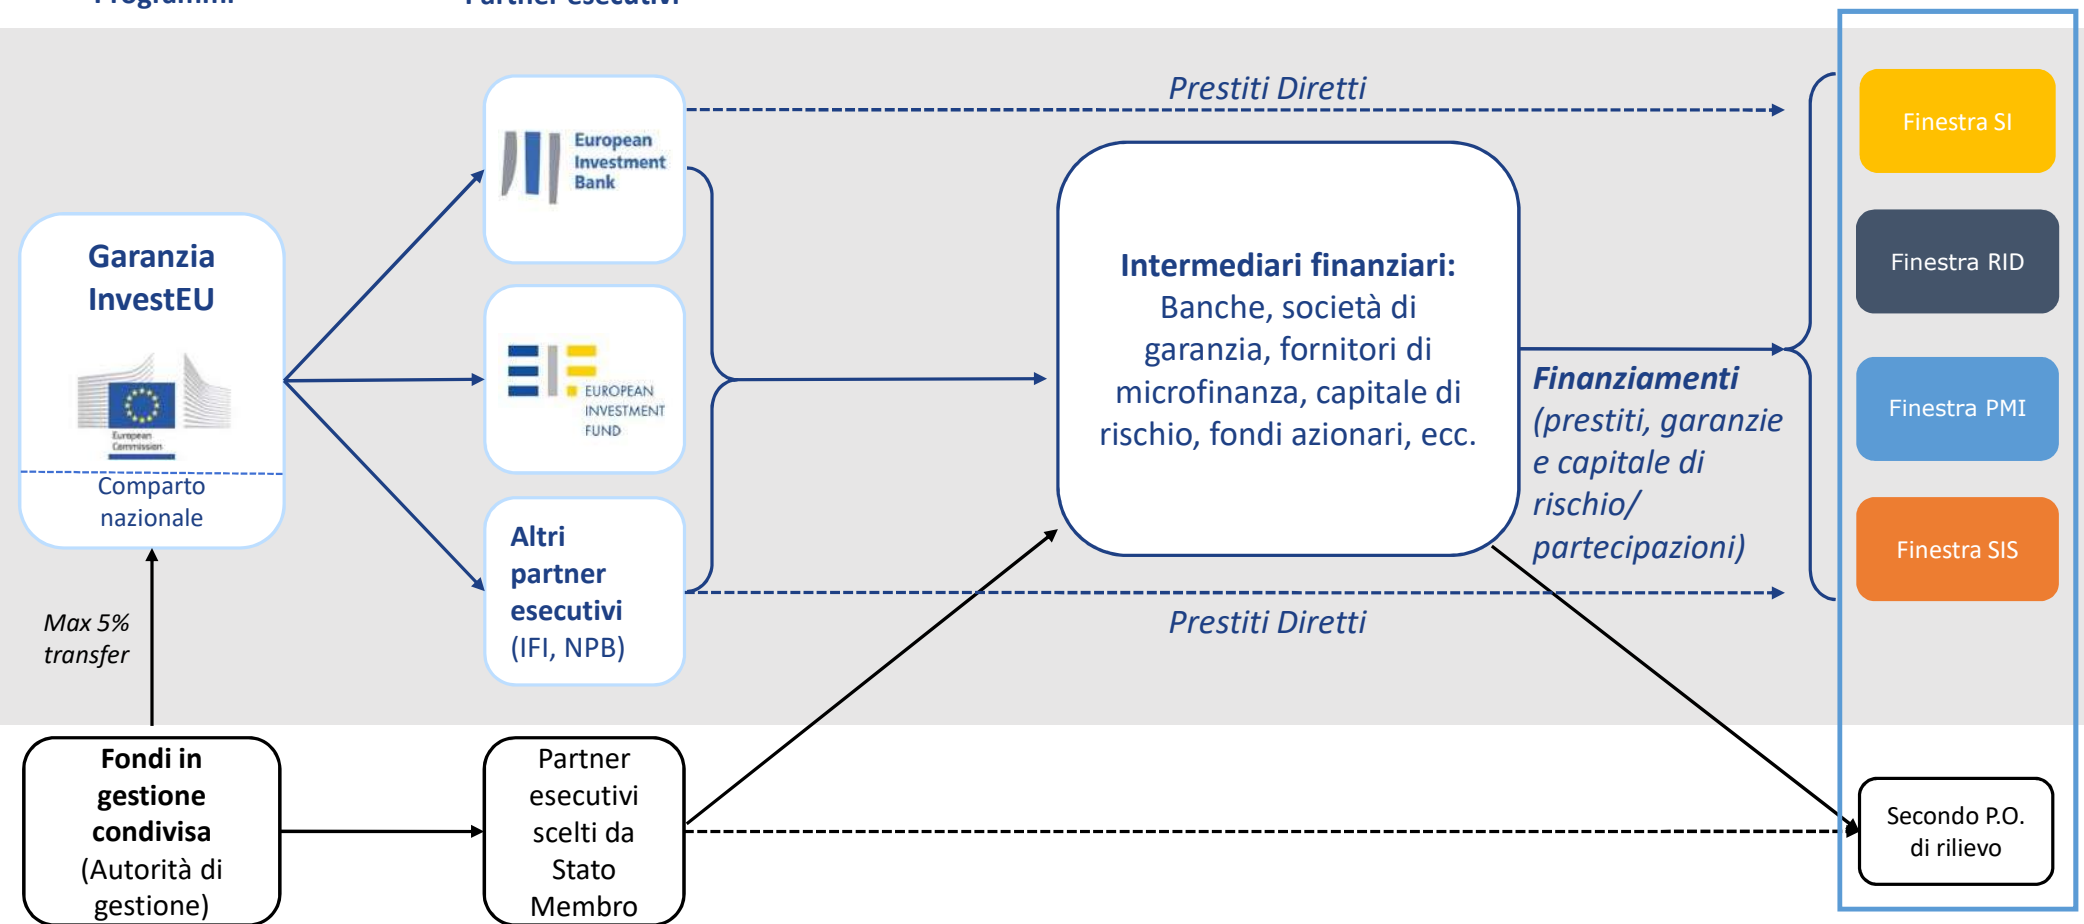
Programmi

Partner esecutivi

Prestiti Diretti

Finestra SI

European Investment Bank

Finestra RID

Garanzia InvestEU

European Commission

Comparto nazionale

EUROPEAN INVESTMENT FUND

Intermediari finanziari: Banche, società di garanzia, fornitori di microfinanza, capitale di rischio, fondi azionari, ecc.

Finanziamenti (prestiti, garanzie e capitale di rischio/ partecipazioni)

Finestra PMI

Finestra SIS

Altri partner esecutivi (IFI, NPB)

Prestiti Diretti

Max 5% transfer

Fondi in gestione condivisa (Autorità di gestione)

Partner esecutivi scelti da Stato Membro

Secondo P.O. di rilievo